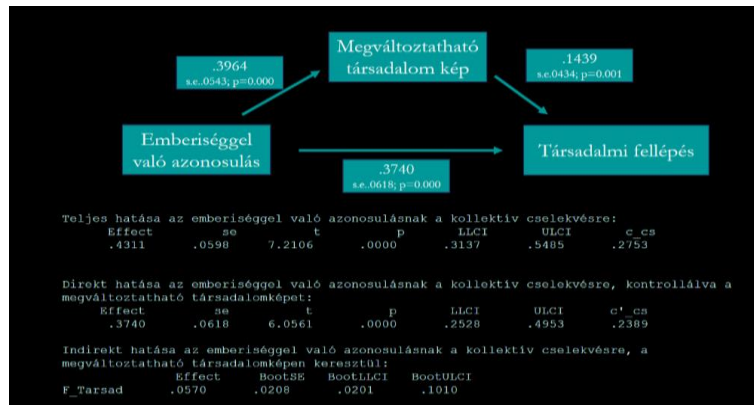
Megváltoztatható társadalom kép

.3964
s.e..0543; p=0.000

.1439
s.e.0434; p=0.001

Emberiséggel való azonosulás

Társadalmi fellépés

.3740
s.e..0618; p=0.000

Teljes hatása az emberiséggel való azonosulásnak a kollektív cselekvésre:

| Effect | se | t | p | LLCI | ULCI | c_cs |
|---|---|---|---|---|---|---|
| .4311 | .0598 | 7.2106 | .0000 | .3137 | .5485 | .2753 |

Direkt hatása az emberiséggel való azonosulásnak a kollektív cselekvésre, kontrollálva a megváltoztatható társadalomképet:

| Effect | se | t | p | LLCI | ULCI | c'_cs |
|---|---|---|---|---|---|---|
| .3740 | .0618 | 6.0561 | .0000 | .2528 | .4953 | .2389 |

Indirekt hatása az emberiséggel való azonosulásnak a kollektív cselekvésre, a megváltoztatható társadalomképen keresztül:

| | Effect | BootSE | BootLLCI | BootULCI |
|---|---|---|---|---|
| F_Tarsad | .0570 | .0208 | .0201 | .1010 |